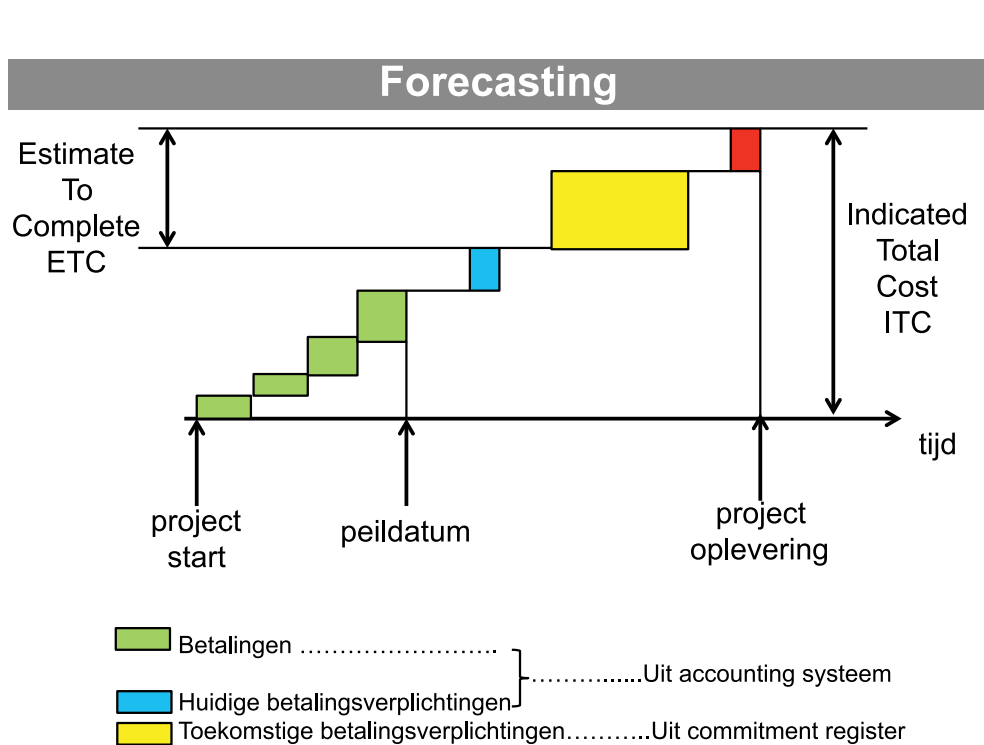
Forecasting

Estimate To Complete ETC

Indicated Total Cost ITC

tijd

project start

peildatum

project oplevering

Betalingen ……………………..

Huidige betalingsverplichtingen

………......Uit accounting systeem

Toekomstige betalingsverplichtingen……….Uit commitment register